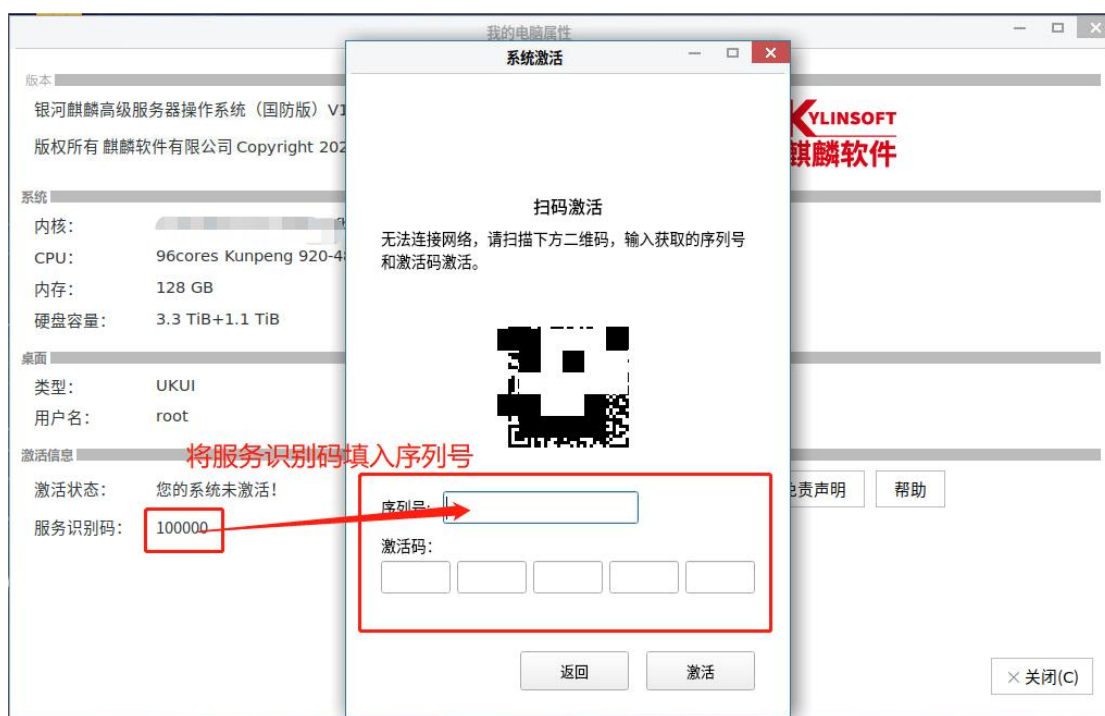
我的电脑属性

版本

银河麒麟高级服务器操作系统（国防版）V1

版权所有 麒麟软件有限公司 Copyright 202

KYLINSOFT
麒麟软件

系统

内核：

CPU： 96cores Kunpeng 920-4

内存： 128 GB

硬盘容量： 3.3 TiB+1.1 TiB

桌面

类型： UKUI

用户名： root

激活信息

激活状态： 您的系统未激活！

服务识别码： 100000

将服务识别码填入序列号

免责声明

帮助

关闭(C)

系统激活

扫码激活

无法连接网络，请扫描下方二维码，输入获取的序列号和激活码激活。

序列号：

激活码：

返回

激活